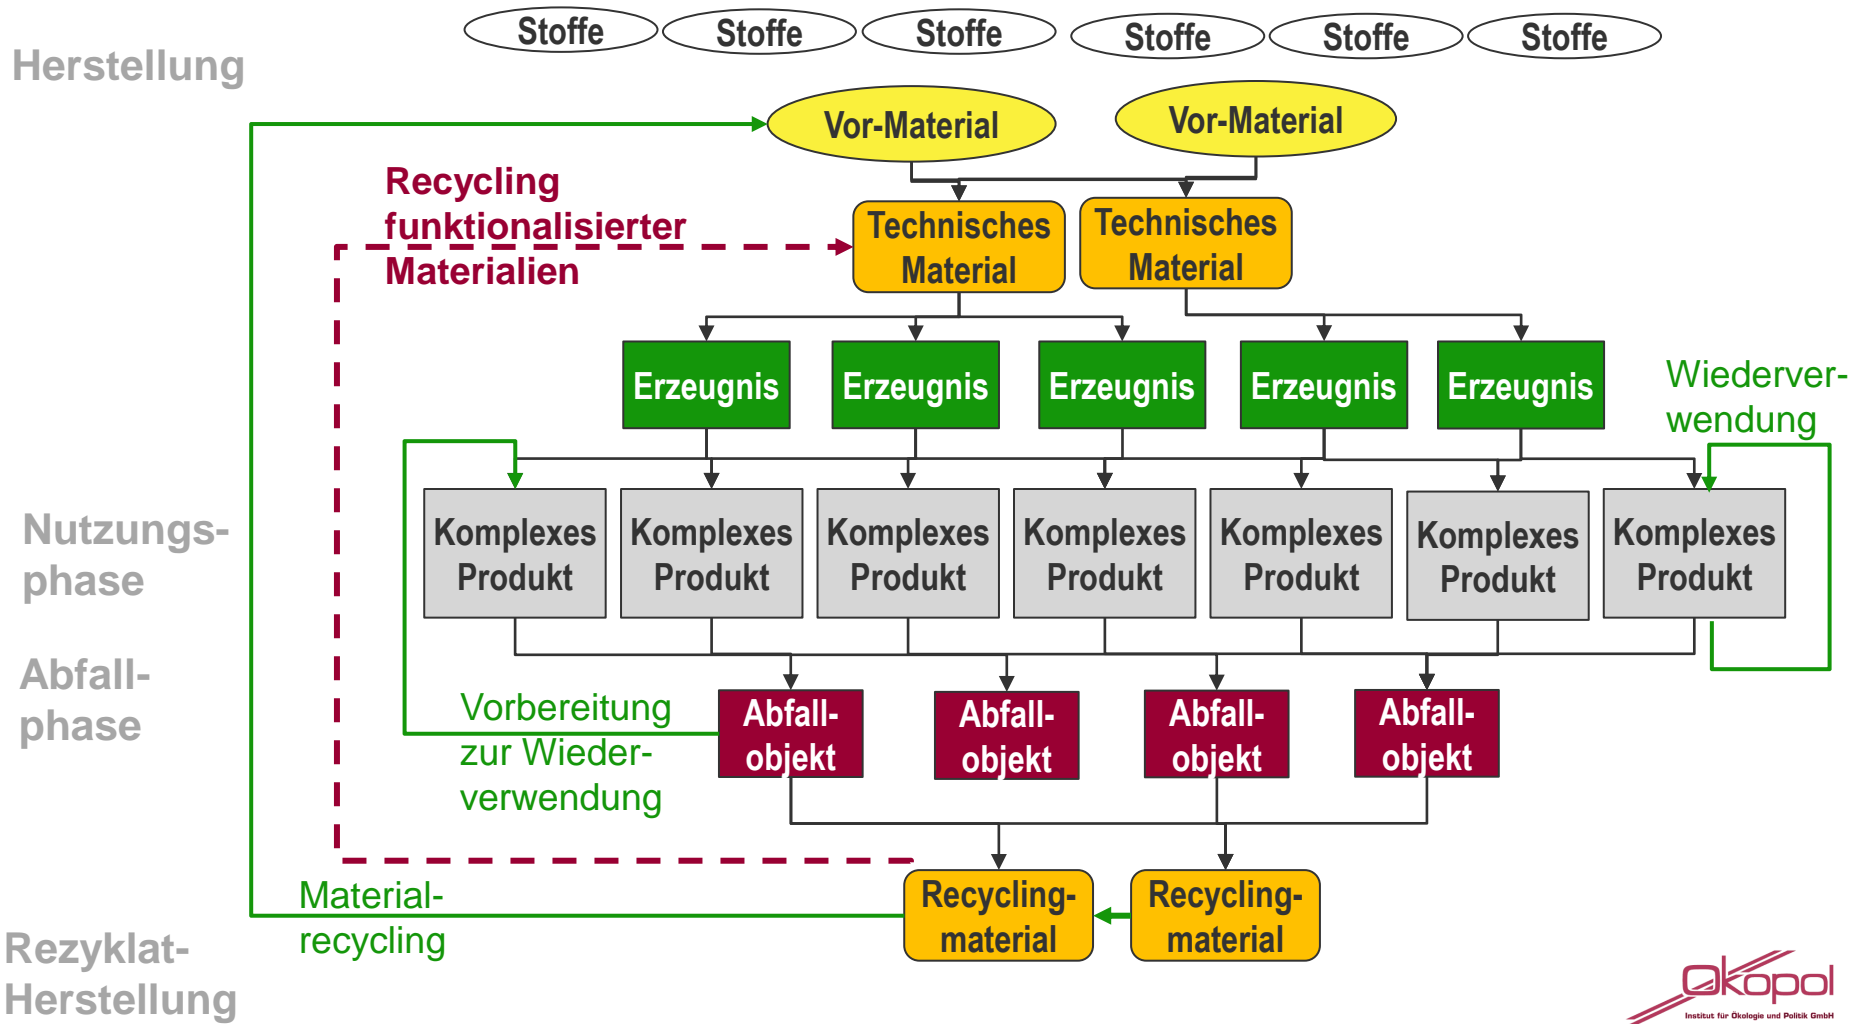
Herstellung

Stoffe Stoffe Stoffe Stoffe Stoffe Stoffe

Vor-Material Vor-Material

Recycling funktionalisierter Materialien

Technisches Material Technisches Material

Erzeugnis Erzeugnis Erzeugnis Erzeugnis Erzeugnis

Wiederverwendung

Nutzungsphase

Komplexes Produkt Komplexes Produkt Komplexes Produkt Komplexes Produkt Komplexes Produkt Komplexes Produkt Komplexes Produkt

Abfallphase

Vorbereitung zur Wiederverwendung

Abfallobjekt Abfallobjekt Abfallobjekt Abfallobjekt

Materialrecycling

Recyclingmaterial Recyclingmaterial

Rezyklat-Herstellung

Ökopol
Institut für Ökologie und Politik GmbH